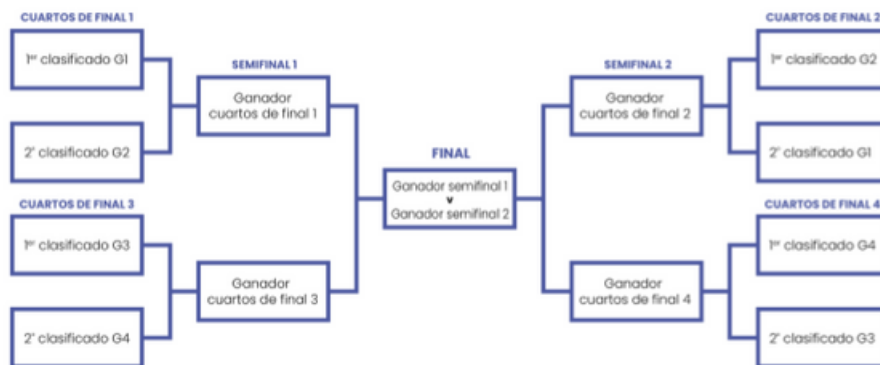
CUARTOS DE FINAL 1

1er clasificado G1

2º clasificado G2

CUARTOS DE FINAL 3

1er clasificado G3

2º clasificado G4

SEMIFINAL 1

Ganador cuartos de final 1

Ganador cuartos de final 3

FINAL

Ganador semifinal 1
v
Ganador semifinal 2

SEMIFINAL 2

Ganador cuartos de final 2

Ganador cuartos de final 4

CUARTOS DE FINAL 2

1er clasificado G2

2º clasificado G1

CUARTOS DE FINAL 4

1er clasificado G4

2º clasificado G3